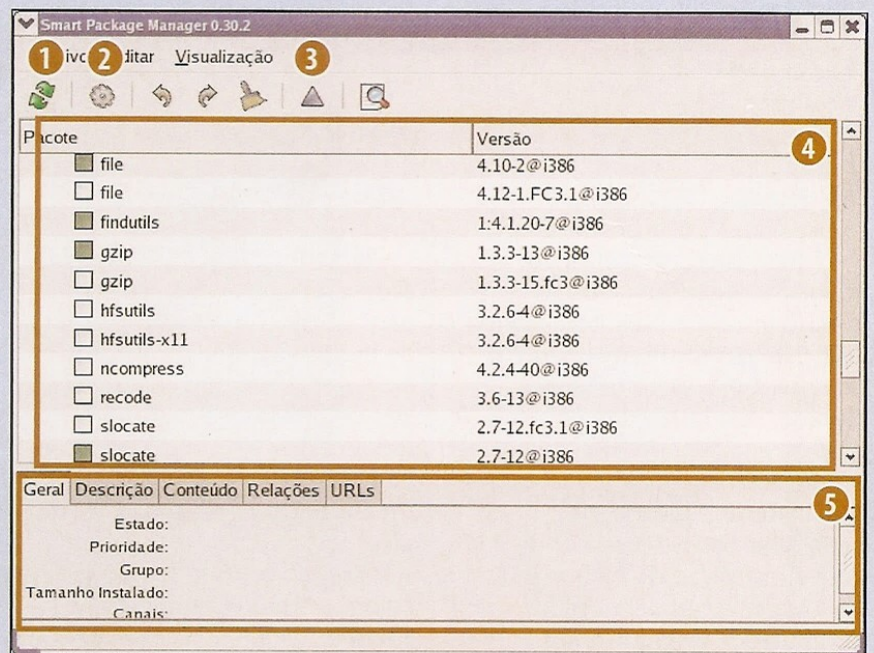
Smart Package Manager 0.30.2

1 ivo 2 ditar Visualização 3

P cote | Versão

4

| Pacote | Versão |
|---|---|
| file | 4.10-2@i386 |
| file | 4.12-1.FC3.1@i386 |
| findutils | 1:4.1.20-7@i386 |
| gzip | 1.3.3-13@i386 |
| gzip | 1.3.3-15.fc3@i386 |
| hfsutils | 3.2.6-4@i386 |
| hfsutils-x11 | 3.2.6-4@i386 |
| ncompress | 4.2.4-40@i386 |
| recode | 3.6-13@i386 |
| slocate | 2.7-12.fc3.1@i386 |
| slocate | 2.7-12@i386 |

Geral Descrição Conteúdo Relações URLs

5

Estado:
Prioridade:
Grupo:
Tamanho Instalado:
Canais: